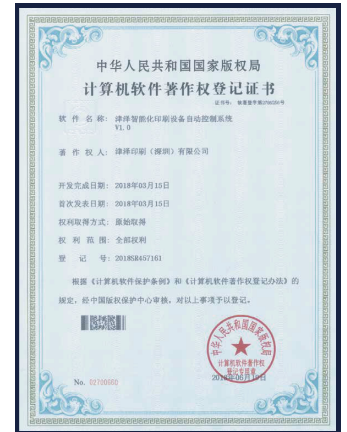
中华人民共和国国家版权局
计算机软件著作权登记证书

证书号：软著登字第2536350号

软件名称：津泽智能化印刷设备自动控制系统 V1.0

著作权人：津泽印刷（深圳）有限公司

开发完成日期：2018年03月15日

首次发表日期：2018年03月15日

权利取得方式：原始取得

权利范围：全部权利

登记号：2018SR457161

根据《计算机软件保护条例》和《计算机软件著作权登记办法》的规定，经中国版权保护中心审核，对以上事项予以登记。

中华人民共和国国家版权局
计算机软件著作权登记专用章

No. 02706600

2018年06月19日